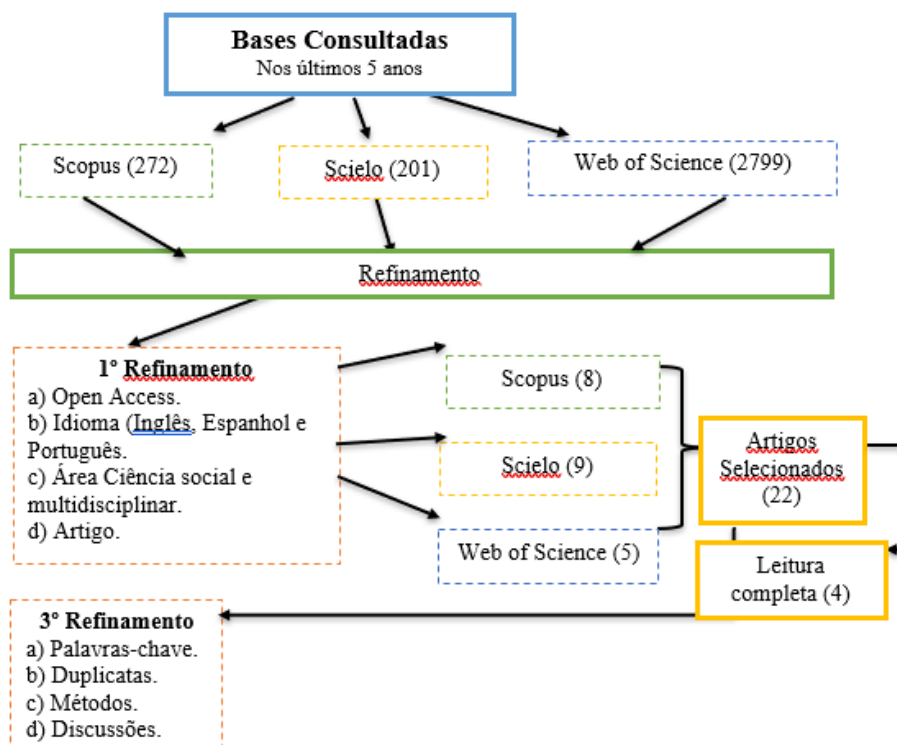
Bases Consultadas
Nos últimos 5 anos

Scopus (272)

Scielo (201)

Web of Science (2799)

Refinamento

1° Refinamento
a) Open Access.
b) Idioma (Inglês, Espanhol e Português.
c) Área Ciência social e multidisciplinar.
d) Artigo.

Scopus (8)

Scielo (9)

Web of Science (5)

Artigos Selecionados (22)

Leitura completa (4)

3° Refinamento
a) Palavras-chave.
b) Duplicatas.
c) Métodos.
d) Discussões.